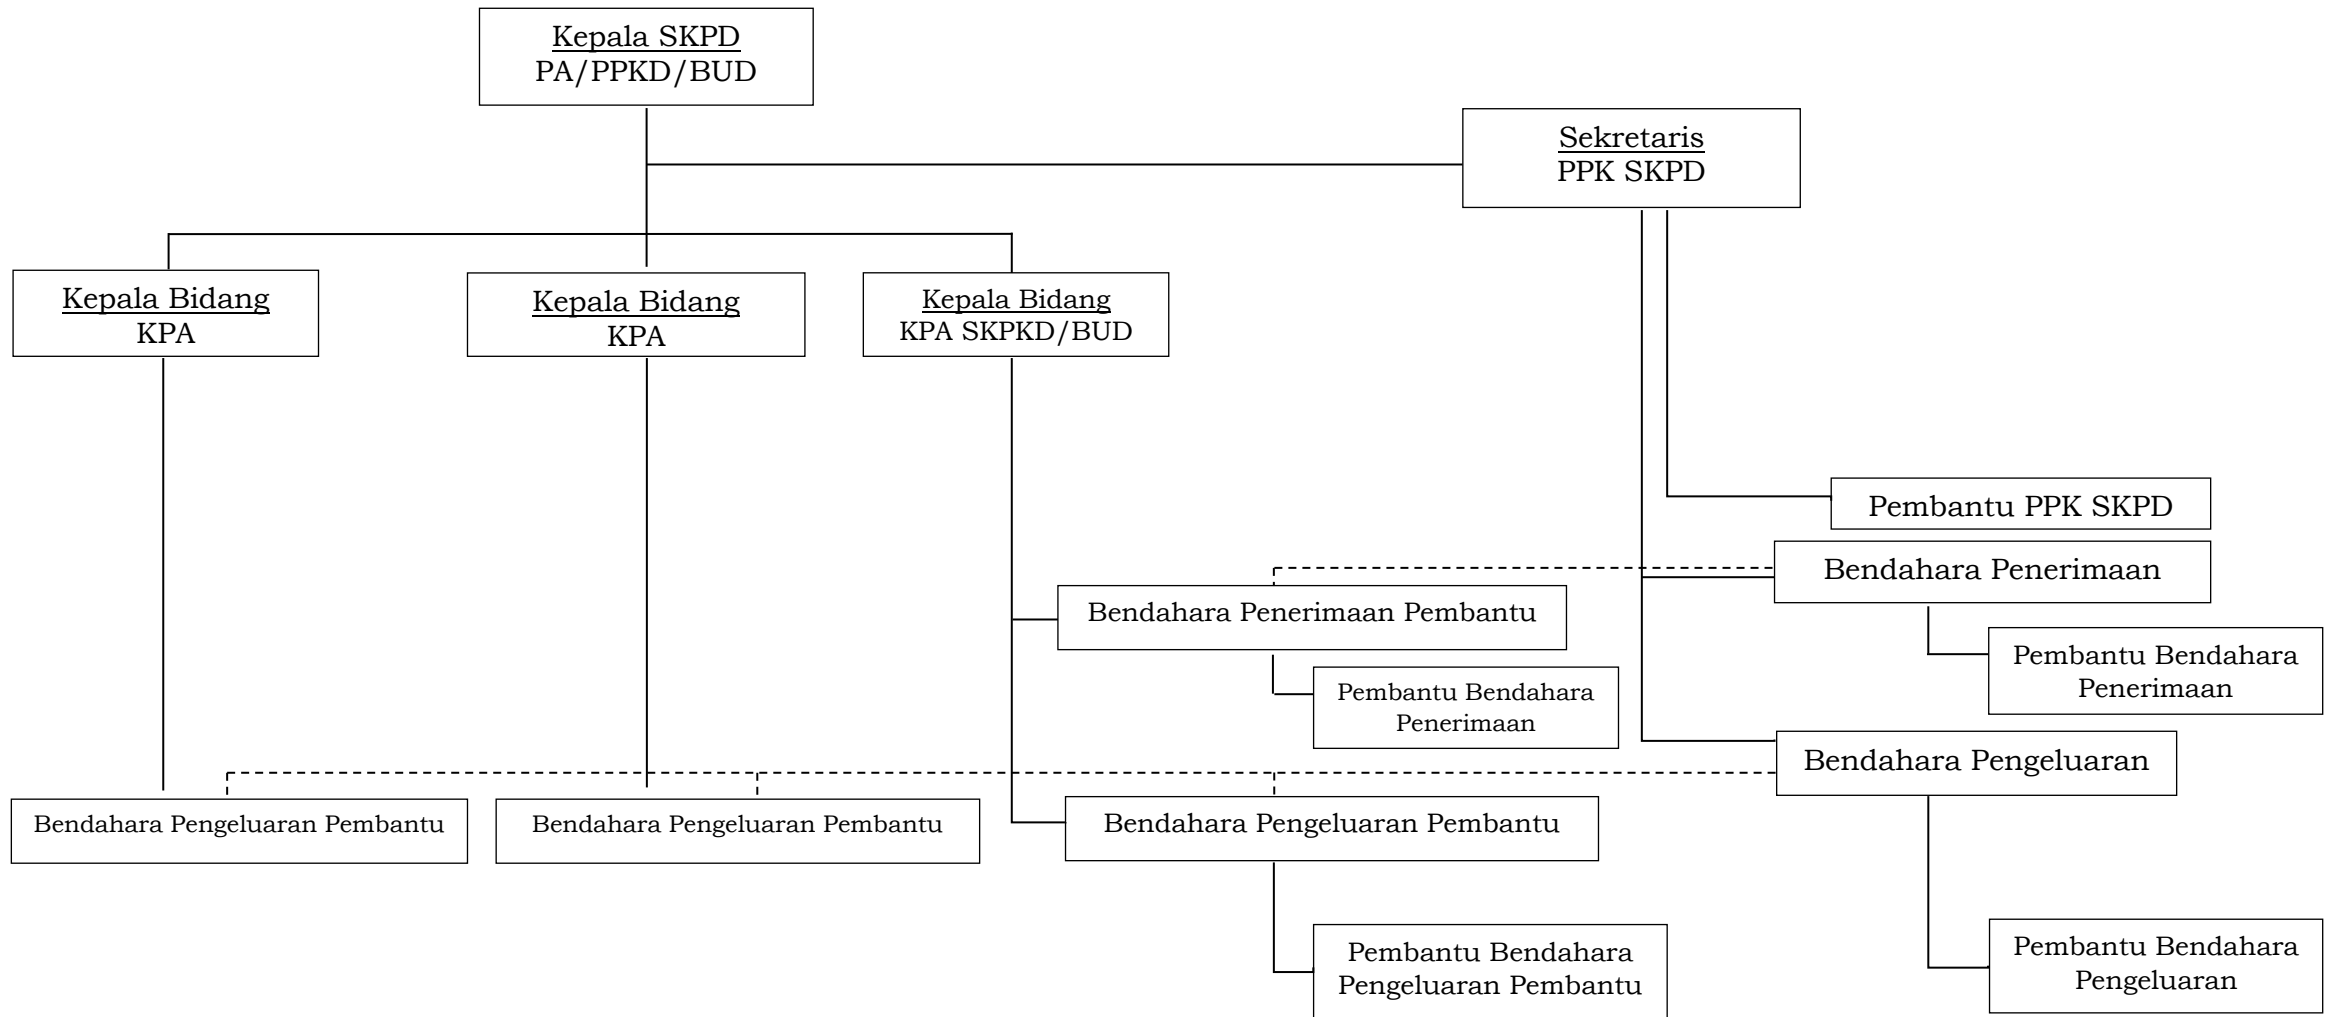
Kepala SKPD
PA/PPKD/BUD

Sekretaris
PPK SKPD

Kepala Bidang
KPA

Kepala Bidang
KPA

Kepala Bidang
KPA SKPKD/BUD

Pembantu PPK SKPD

Bendahara Penerimaan

Bendahara Penerimaan Pembantu

Pembantu Bendahara Penerimaan

Pembantu Bendahara Penerimaan

Bendahara Pengeluaran

Bendahara Pengeluaran Pembantu

Bendahara Pengeluaran Pembantu

Bendahara Pengeluaran Pembantu

Pembantu Bendahara Pengeluaran Pembantu

Pembantu Bendahara Pengeluaran